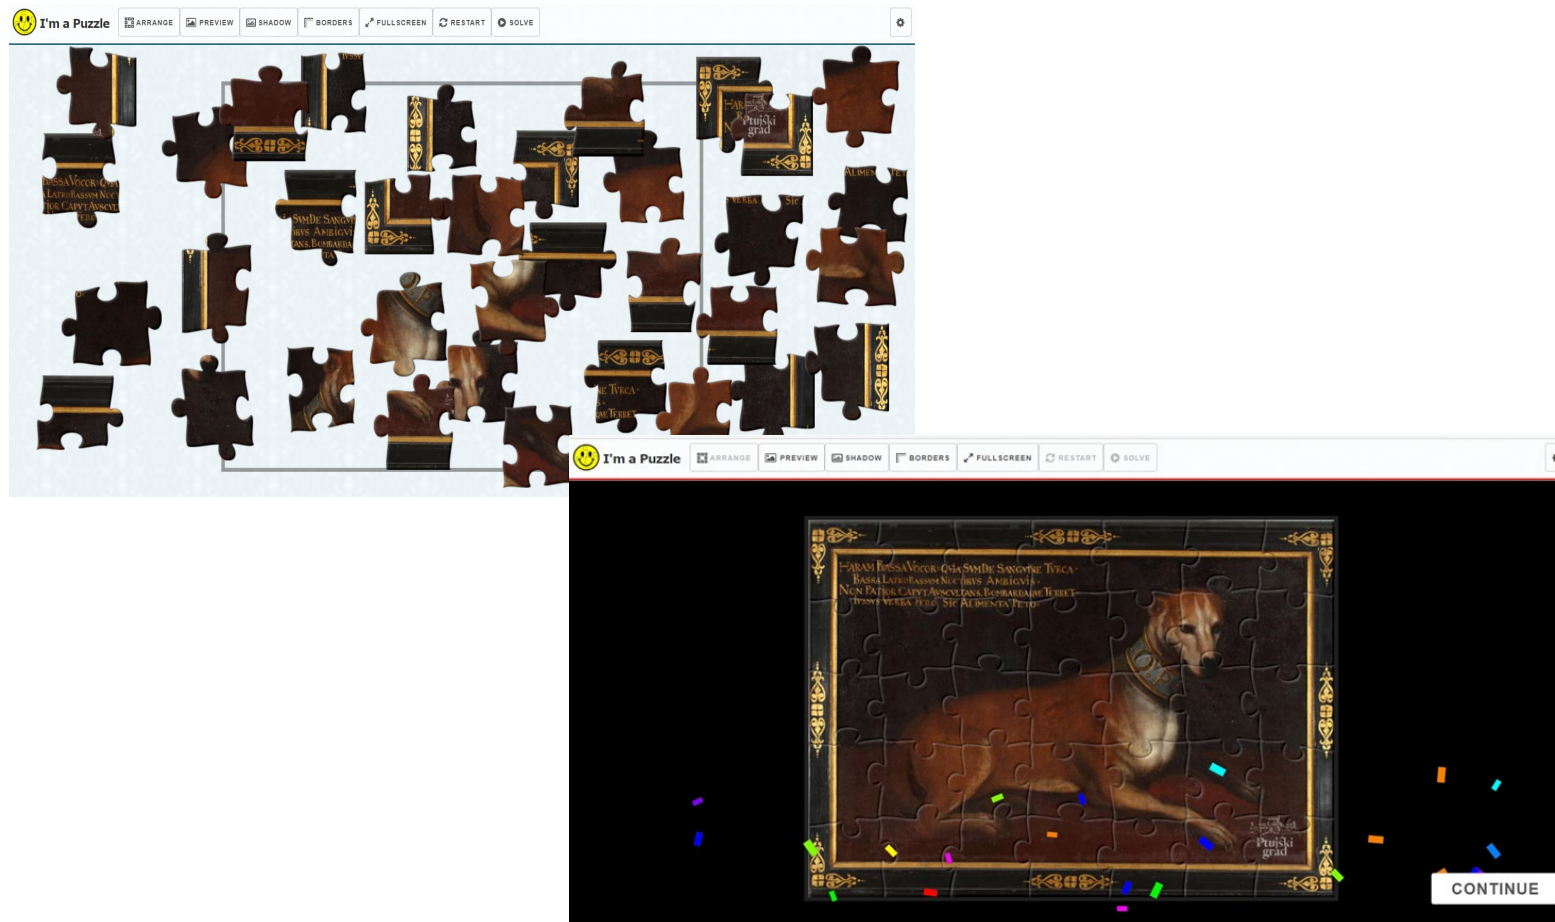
I'm a Puzzle ARRANGE PREVIEW SHADOW BORDERS FULLSCREEN RESTART SOLVE

IVSSV
ASSA VOCOR QVIA
LATRO BASSVM NOC
TIOR CAPVT AVSCV
FERO
SVMDE SANGVI
IBVS AMBIGVI
TANS BOMBARDA
ITA
HARAM
Ptujski
grad
ALIMEN
VERKA
SIC
E TVRCA
AM TEREET

I'm a Puzzle ARRANGE PREVIEW SHADOW BORDERS FULLSCREEN RESTART SOLVE

HARAM BASSA VOCOR QVIA SVMDE SANGVINE TVRCA
BASSA LATRO BASSVM NOCTIBVS AMBIGVIS
NON FATIOR CAPVT AVSCVLTANS BOMBARDAM TEREET
IVSSVS VERKA FERO SIC ALIMENTA PETO
Ptujski
grad

CONTINUE